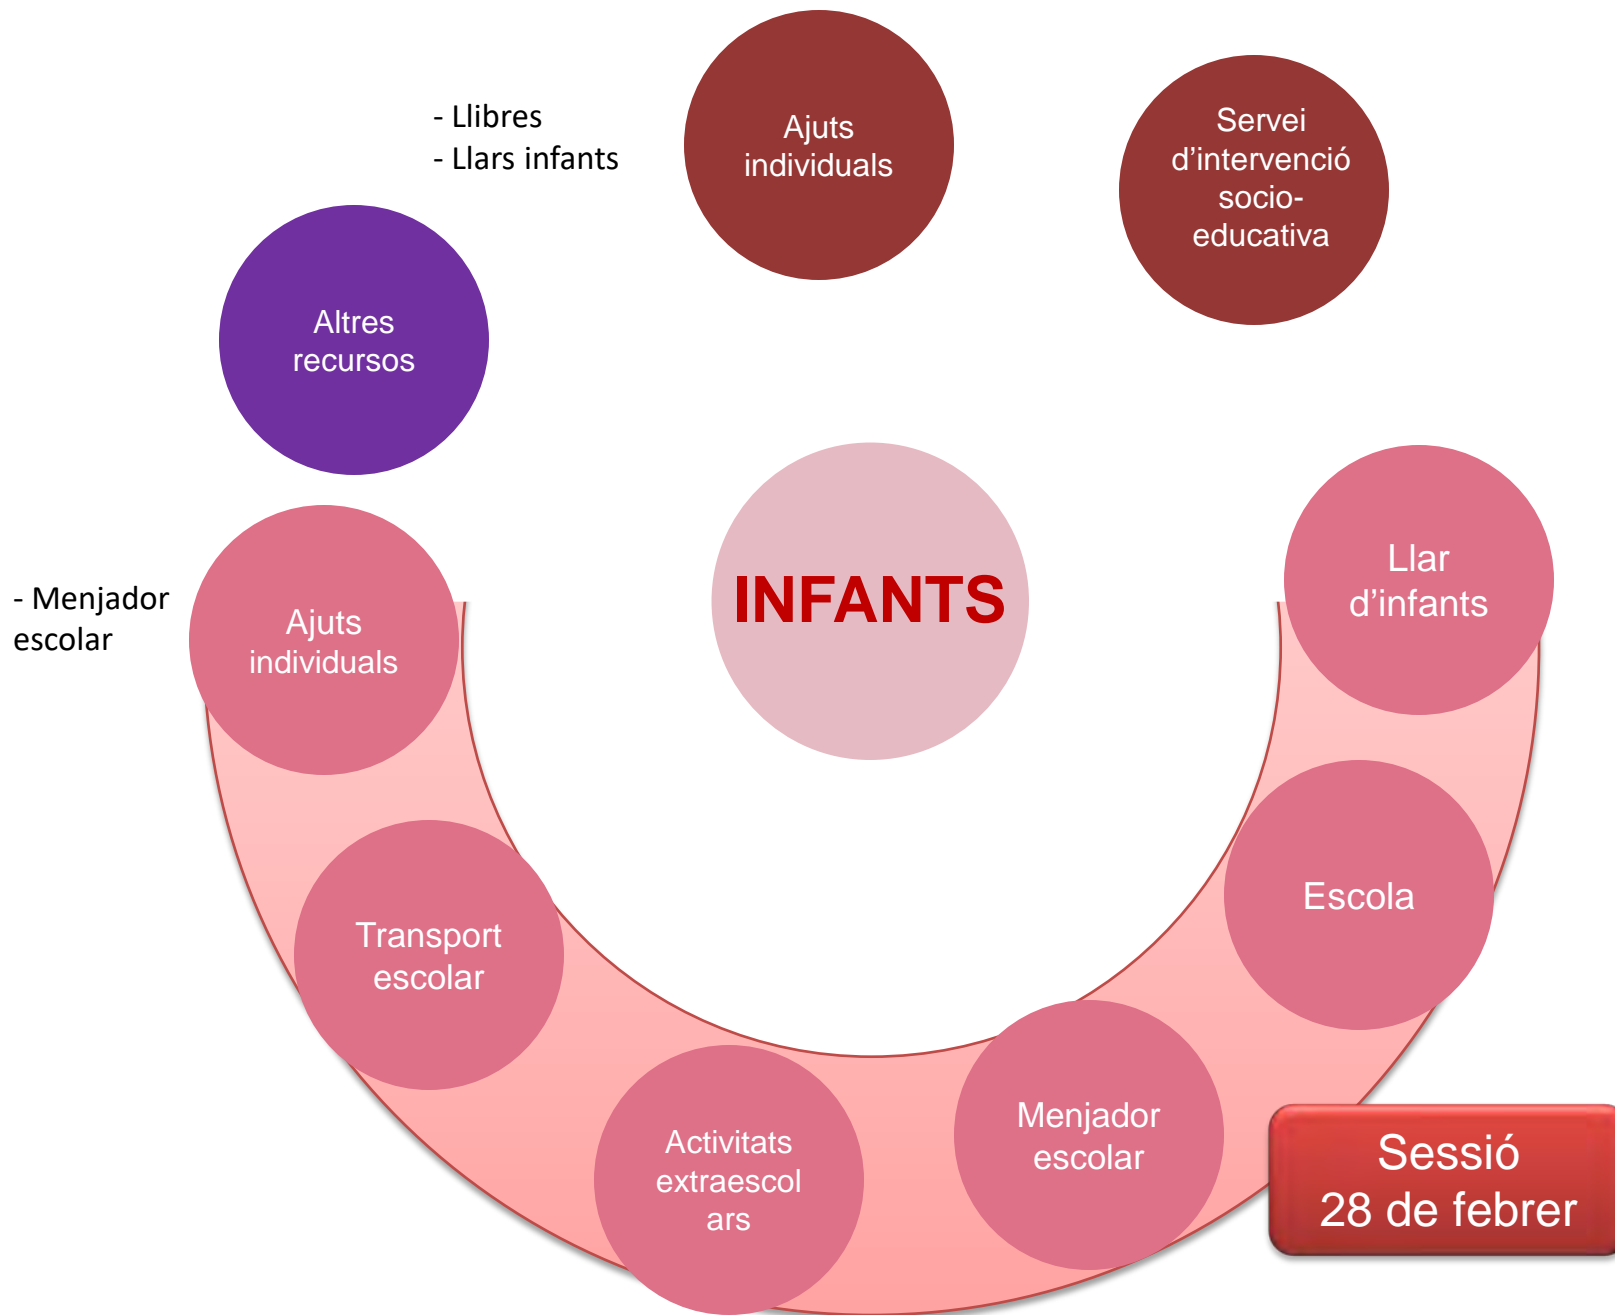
- Llibres
- Llars infants

Ajuts individuals

Servei d'intervenció socio-educativa

Altres recursos

INFANTS

- Menjador escolar

Ajuts individuals

Llar d'infants

Escola

Transport escolar

Activitats extraescol ars

Menjador escolar

Sessió 28 de febrer